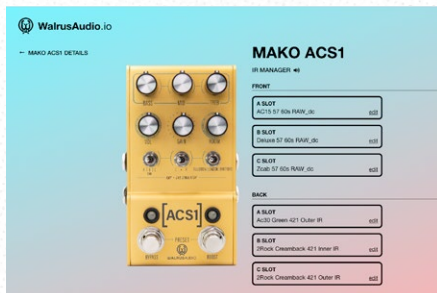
WalrusAudio.io

← MAKO ACS1 DETAILS

MAKO ACS1

IR MANAGER

FRONT

A SLOT
AC15 57 60s RAW_dc
edit

B SLOT
Deluxe 57 60s RAW_dc
edit

C SLOT
Zcab 57 60s RAW_dc
edit

BACK

A SLOT
Ac30 Green 421 Outer IR
edit

B SLOT
3Rock Creamback 421 Inner IR
edit

C SLOT
3Rock Creamback 421 Outer IR
edit

[ACS1]

BYPASS
PRESET
BOOST
WALRUSAUDIO